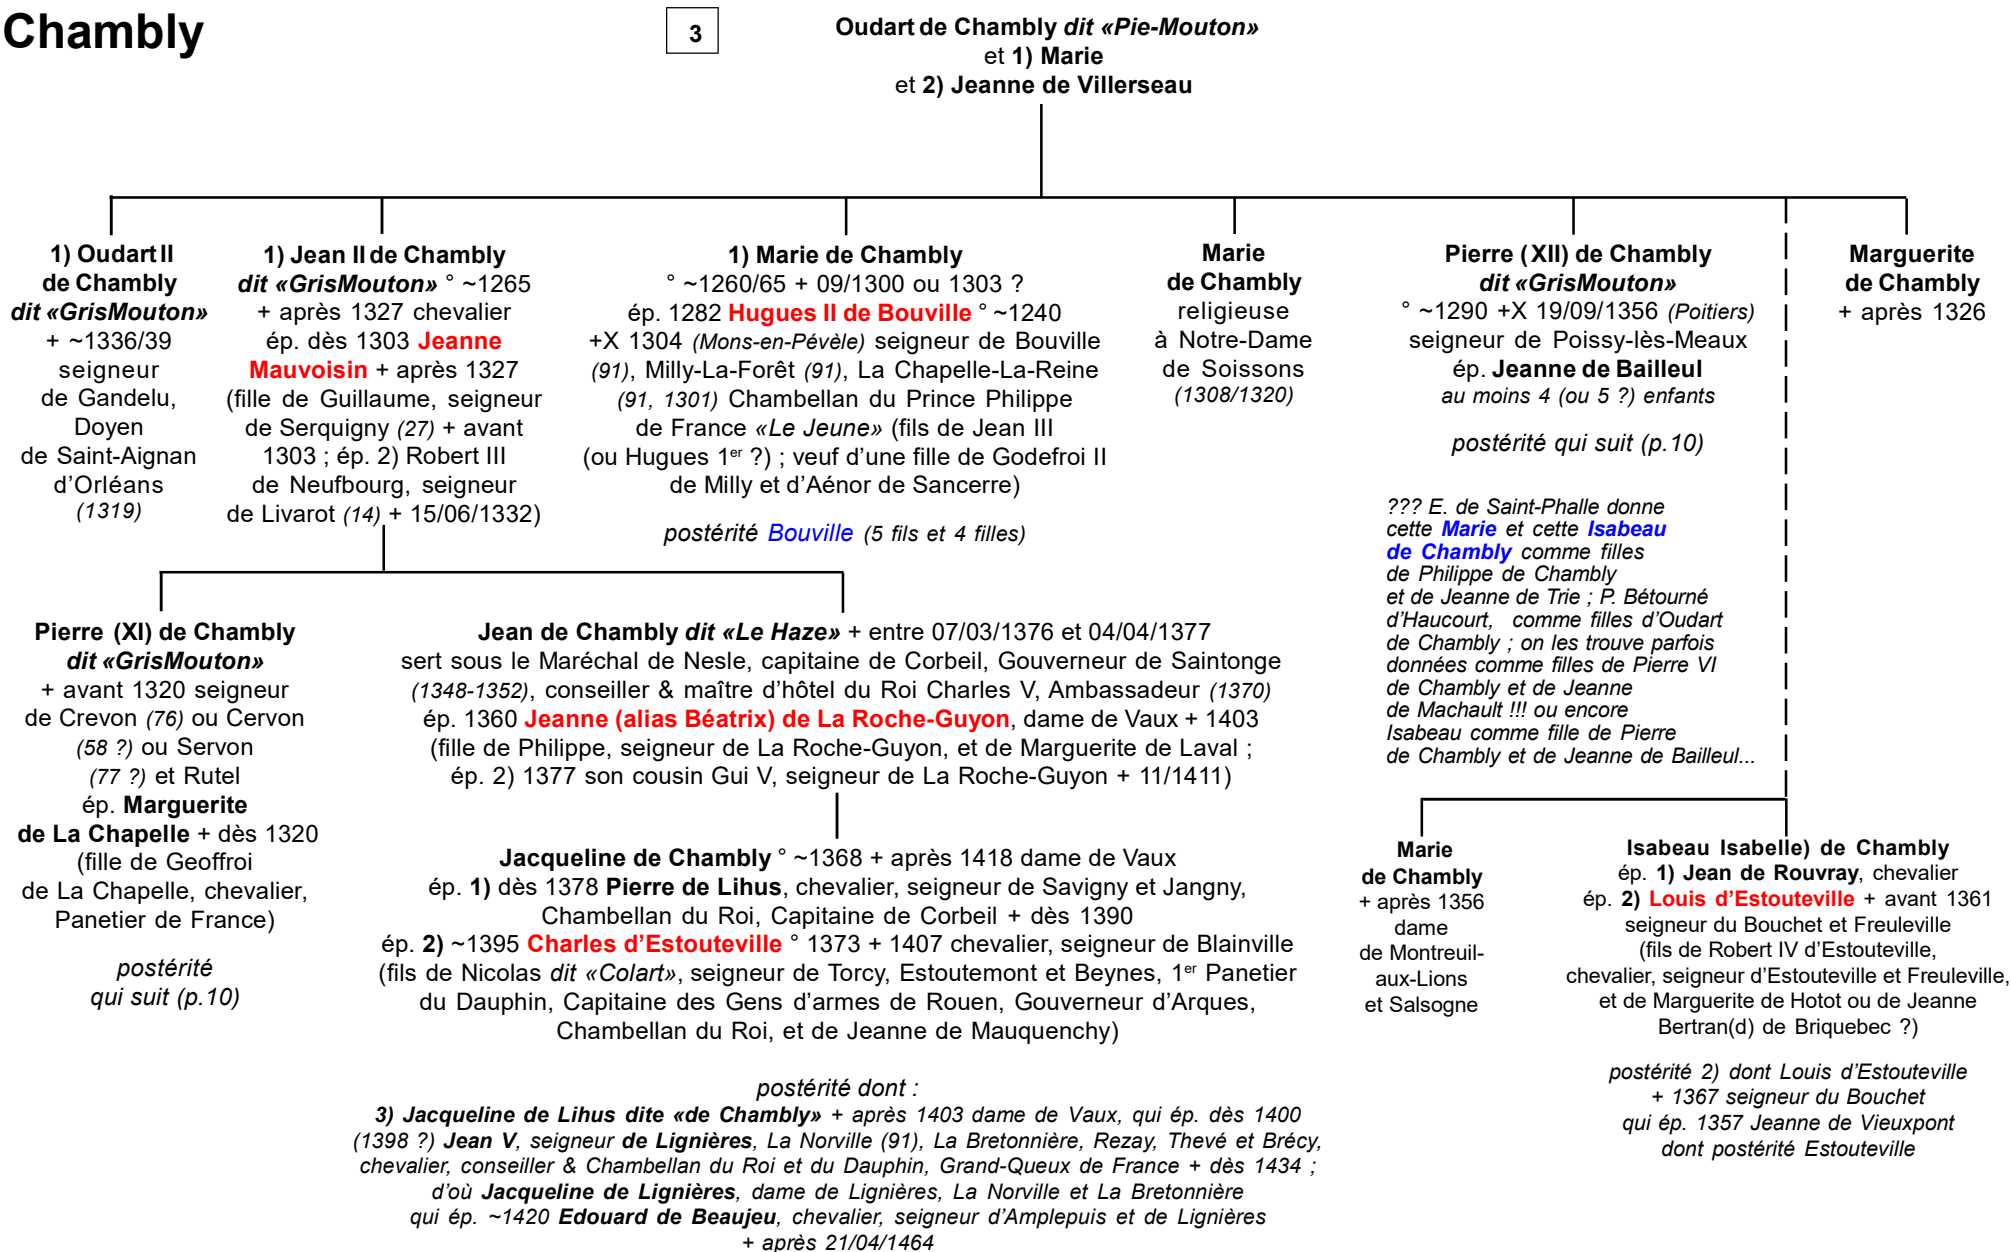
Chambly

3

Oudart de Chambly dit «Pie-Mouton» et 1) Marie et 2) Jeanne de Villerseau

1) Oudart II de Chambly dit «GrisMouton» + ~1336/39 seigneur de Gandelu, Doyen de Saint-Aignan d'Orléans (1319)

1) Jean II de Chambly dit «GrisMouton» ° ~1265 + après 1327 chevalier ép. dès 1303 Jeanne Mauvoisin + après 1327 (fille de Guillaume, seigneur de Serquigny (27) + avant 1303 ; ép. 2) Robert III de Neufbourg, seigneur de Livarot (14) + 15/06/1332)

1) Marie de Chambly ° ~1260/65 + 09/1300 ou 1303 ? ép. 1282 Hugues II de Bouville ° ~1240 +X 1304 (Mons-en-Pévèle) seigneur de Bouville (91), Milly-La-Forêt (91), La Chapelle-La-Reine (91, 1301) Chambellan du Prince Philippe de France «Le Jeune» (fils de Jean III (ou Hugues 1$^{er}$ ?) ; veuf d'une fille de Godefroi II de Milly et d'Aénor de Sancerre)

postérité Bouville (5 fils et 4 filles)

Marie de Chambly religieuse à Notre-Dame de Soissons (1308/1320)

Pierre (XII) de Chambly dit «GrisMouton» ° ~1290 +X 19/09/1356 (Poitiers) seigneur de Poissy-lès-Meaux ép. Jeanne de Bailleul au moins 4 (ou 5 ?) enfants

postérité qui suit (p.10)

Marguerite de Chambly + après 1326

??? E. de Saint-Phalle donne cette Marie et cette Isabeau de Chambly comme filles de Philippe de Chambly et de Jeanne de Trie ; P. Bétourné d'Haucourt, comme filles d'Oudart de Chambly ; on les trouve parfois données comme filles de Pierre VI de Chambly et de Jeanne de Machault !!! ou encore Isabeau comme fille de Pierre de Chambly et de Jeanne de Bailleul...

Pierre (XI) de Chambly dit «GrisMouton» + avant 1320 seigneur de Crevon (76) ou Cervon (58 ?) ou Servon (77 ?) et Rutel ép. Marguerite de La Chapelle + dès 1320 (fille de Geoffroi de La Chapelle, chevalier, Panetier de France)

postérité qui suit (p.10)

Jean de Chambly dit «Le Haze» + entre 07/03/1376 et 04/04/1377 sert sous le Maréchal de Nesle, capitaine de Corbeil, Gouverneur de Saintonge (1348-1352), conseiller & maître d'hôtel du Roi Charles V, Ambassadeur (1370) ép. 1360 Jeanne (alias Béatrix) de La Roche-Guyon, dame de Vaux + 1403 (fille de Philippe, seigneur de La Roche-Guyon, et de Marguerite de Laval ; ép. 2) 1377 son cousin Gui V, seigneur de La Roche-Guyon + 11/1411)

Jacqueline de Chambly ° ~1368 + après 1418 dame de Vaux ép. 1) dès 1378 Pierre de Lihus, chevalier, seigneur de Savigny et Jangny, Chambellan du Roi, Capitaine de Corbeil + dès 1390 ép. 2) ~1395 Charles d'Estouteville ° 1373 + 1407 chevalier, seigneur de Blainville (fils de Nicolas dit «Colart», seigneur de Torcy, Estoutemont et Beynes, 1$^{er}$ Panetier du Dauphin, Capitaine des Gens d'armes de Rouen, Gouverneur d'Arques, Chambellan du Roi, et de Jeanne de Mauquenchy)

postérité dont :
3) Jacqueline de Lihus dite «de Chambly» + après 1403 dame de Vaux, qui ép. dès 1400 (1398 ?) Jean V, seigneur de Lignières, La Norville (91), La Bretonnière, Rezay, Thevé et Brécy, chevalier, conseiller & Chambellan du Roi et du Dauphin, Grand-Queux de France + dès 1434 ; d'où Jacqueline de Lignières, dame de Lignières, La Norville et La Bretonnière qui ép. ~1420 Edouard de Beaujeu, chevalier, seigneur d'Amplepuis et de Lignières + après 21/04/1464

Marie de Chambly + après 1356 dame de Montreuil-aux-Lions et Salsogne

Isabeau Isabelle) de Chambly ép. 1) Jean de Rouvray, chevalier ép. 2) Louis d'Estouteville + avant 1361 seigneur du Bouchet et Freuleville (fils de Robert IV d'Estouteville, chevalier, seigneur d'Estouteville et Freuleville, et de Marguerite de Hotot ou de Jeanne Bertran(d) de Briquebec ?)

postérité 2) dont Louis d'Estouteville + 1367 seigneur du Bouchet qui ép. 1357 Jeanne de Vieuxpont dont postérité Estouteville